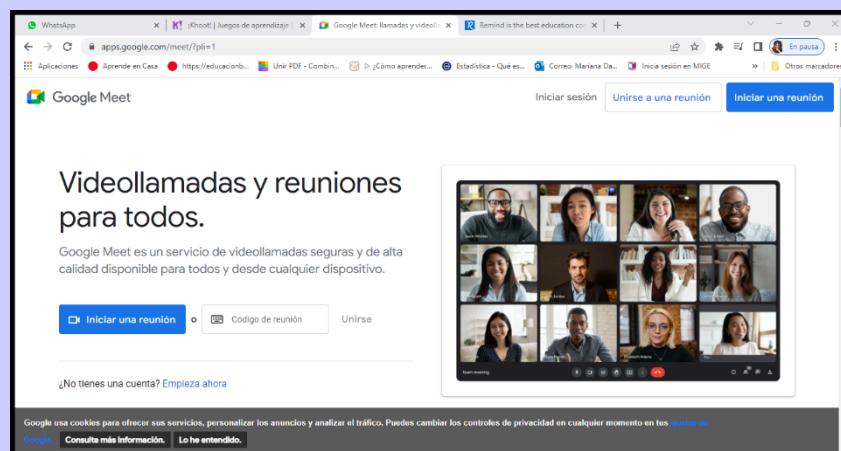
WhatsApp | ¡Kahoot! | Juegos de aprendizaje | Google Meet: llamadas y videolla | Remind is the best education co

apps.google.com/meet/?pli=1

En pausa

Aplicaciones | Aprende en Casa | https://educacionb... | Unir PDF - Combin... | ¿Cómo aprender... | Estadística - Qué es... | Correo: Mariana Da... | Inicia sesión en MIGE | Otros marcadores

Google Meet

Iniciar sesión | Unirse a una reunión | Iniciar una reunión

Videollamadas y reuniones para todos.

Google Meet es un servicio de videollamadas seguras y de alta calidad disponible para todos y desde cualquier dispositivo.

Iniciar una reunión | o | Código de reunión | Unirse

¿No tienes una cuenta? Empieza ahora

Team meeting

Google usa cookies para ofrecer sus servicios, personalizar los anuncios y analizar el tráfico. Puedes cambiar los controles de privacidad en cualquier momento en tus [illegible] Google.

Consulta más información. | Lo he entendido.